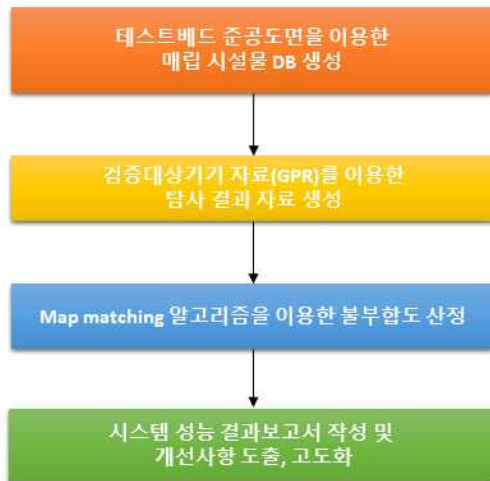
테스트베드 준공도면을 이용한
매립 시설물 DB 생성

검증대상기기 자료(GPR)를 이용한
탐사 결과 자료 생성

Map matching 알고리즘을 이용한 불부합도 산정

시스템 성능 결과보고서 작성 및
개선사항 도출, 고도화